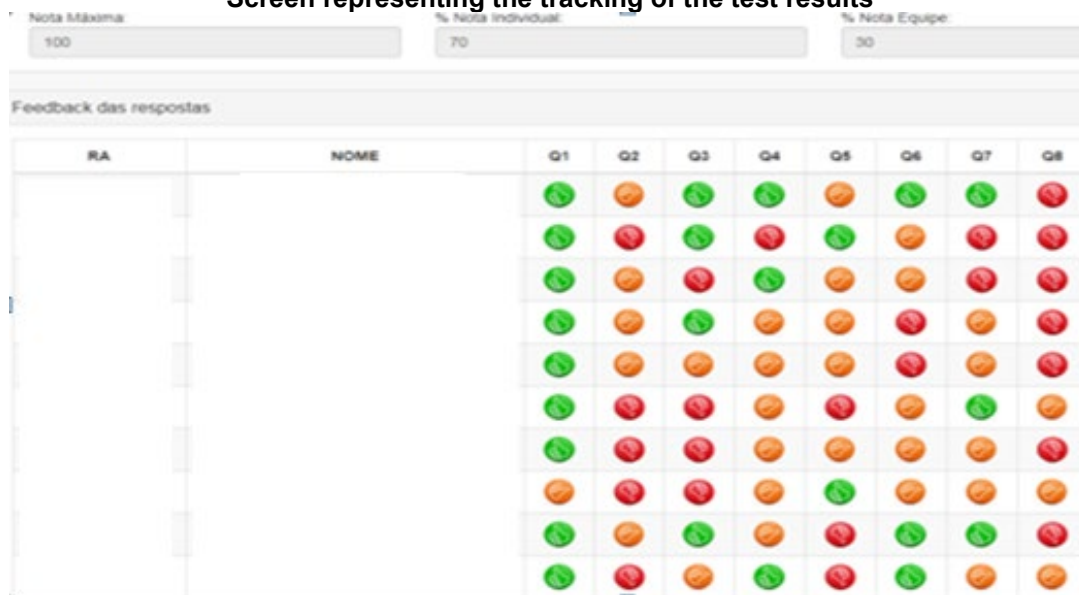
Screen representing the tracking of the test results

Nota Máxima:
100

% Nota Individual:
70

% Nota Equipe:
30

Feedback das respostas

| RA | NOME | Q1 | Q2 | Q3 | Q4 | Q5 | Q6 | Q7 | Q8 |
|---|---|---|---|---|---|---|---|---|---|
| | | | | | | | | | |
| | | | | | | | | | |
| | | | | | | | | | |
| | | | | | | | | | |
| | | | | | | | | | |
| | | | | | | | | | |
| | | | | | | | | | |
| | | | | | | | | | |
| | | | | | | | | | |
| | | | | | | | | | |